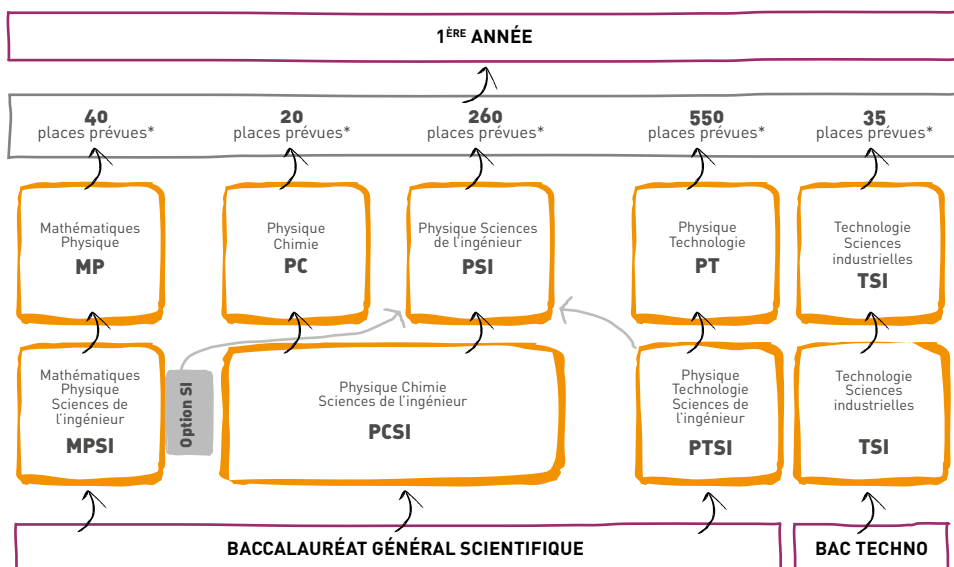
1ÈRE ANNÉE

40 places prévues*

20 places prévues*

260 places prévues*

550 places prévues*

35 places prévues*

Mathématiques Physique
MP

Physique Chimie
PC

Physique Sciences de l'ingénieur
PSI

Physique Technologie
PT

Technologie Sciences industrielles
TSI

Mathématiques Physique Sciences de l'ingénieur
MPSI

Option SI

Physique Chimie Sciences de l'ingénieur
PCSI

Physique Technologie Sciences de l'ingénieur
PTSI

Technologie Sciences industrielles
TSI

BACCALAURÉAT GÉNÉRAL SCIENTIFIQUE

BAC TECHNO